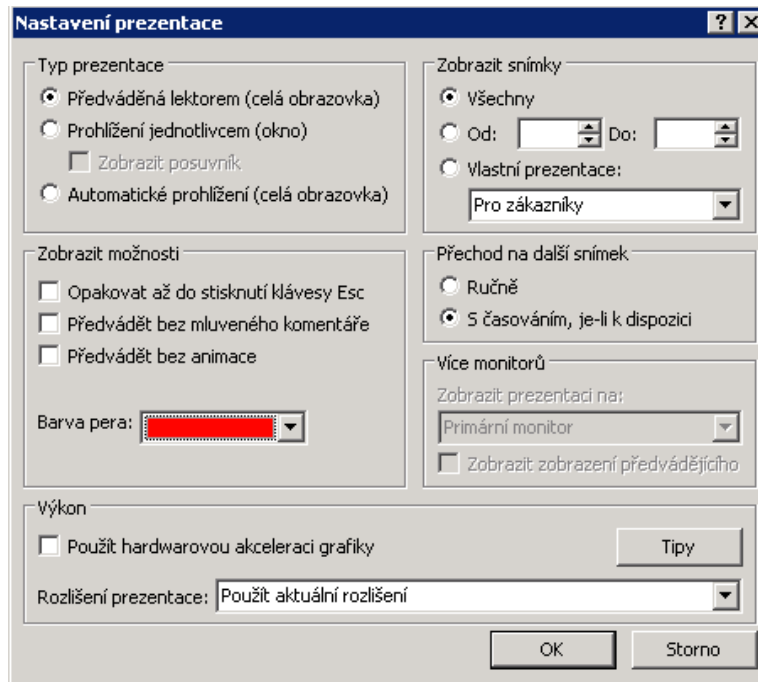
Nastavení prezentace

? X

Typ prezentace

Předváděná lektorem (celá obrazovka)

Prohlížení jednotlivcem (okno)

Zobrazit posuvník

Automatické prohlížení (celá obrazovka)

Zobrazit snímky

Všechny

Od:

Do:

Vlastní prezentace:

Pro zákazníky

Zobrazit možnosti

Opakovat až do stisknutí klávesy Esc

Předvádět bez mluveného komentáře

Předvádět bez animace

Barva pera:

Přechod na další snímek

Ručně

S časováním, je-li k dispozici

Více monitorů

Zobrazit prezentaci na:

Primární monitor

Zobrazit zobrazení předvádějícího

Výkon

Použít hardwarovou akceleraci grafiky

Tipy

Rozlišení prezentace: Použít aktuální rozlišení

OK

Storno